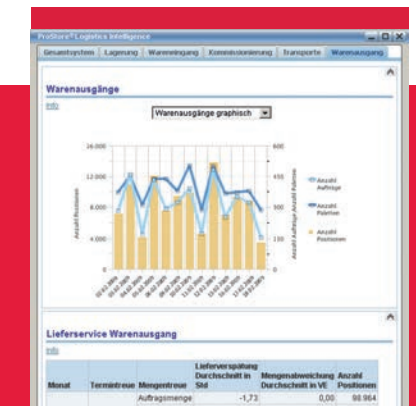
ProStore® Logistics Intelligence

Gesamtsystem | Lagerung | Wareneingang | Kommissionierung | Transporte | Warenausgang

Warenausgänge

Info

Warenausgänge graphisch

16.000
12.000
8.000
4.000
0

Anzahl Positionen

600
450
300
150
0

Anzahl Aufträge Anzahl Paletten

Anzahl Aufträge
Anzahl Paletten
Anzahl Positionen

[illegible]

Lieferservice Warenausgang

Info

| Monat | Termintreue | Mengentreue | Lieferverspätung Durchschnitt in Std | Mengenabweichung Durchschnitt in VE | Anzahl Positionen |
|---|---|---|---|---|---|
| | | Auftragsmenge | -1,73 | 0,00 | 98.964 |